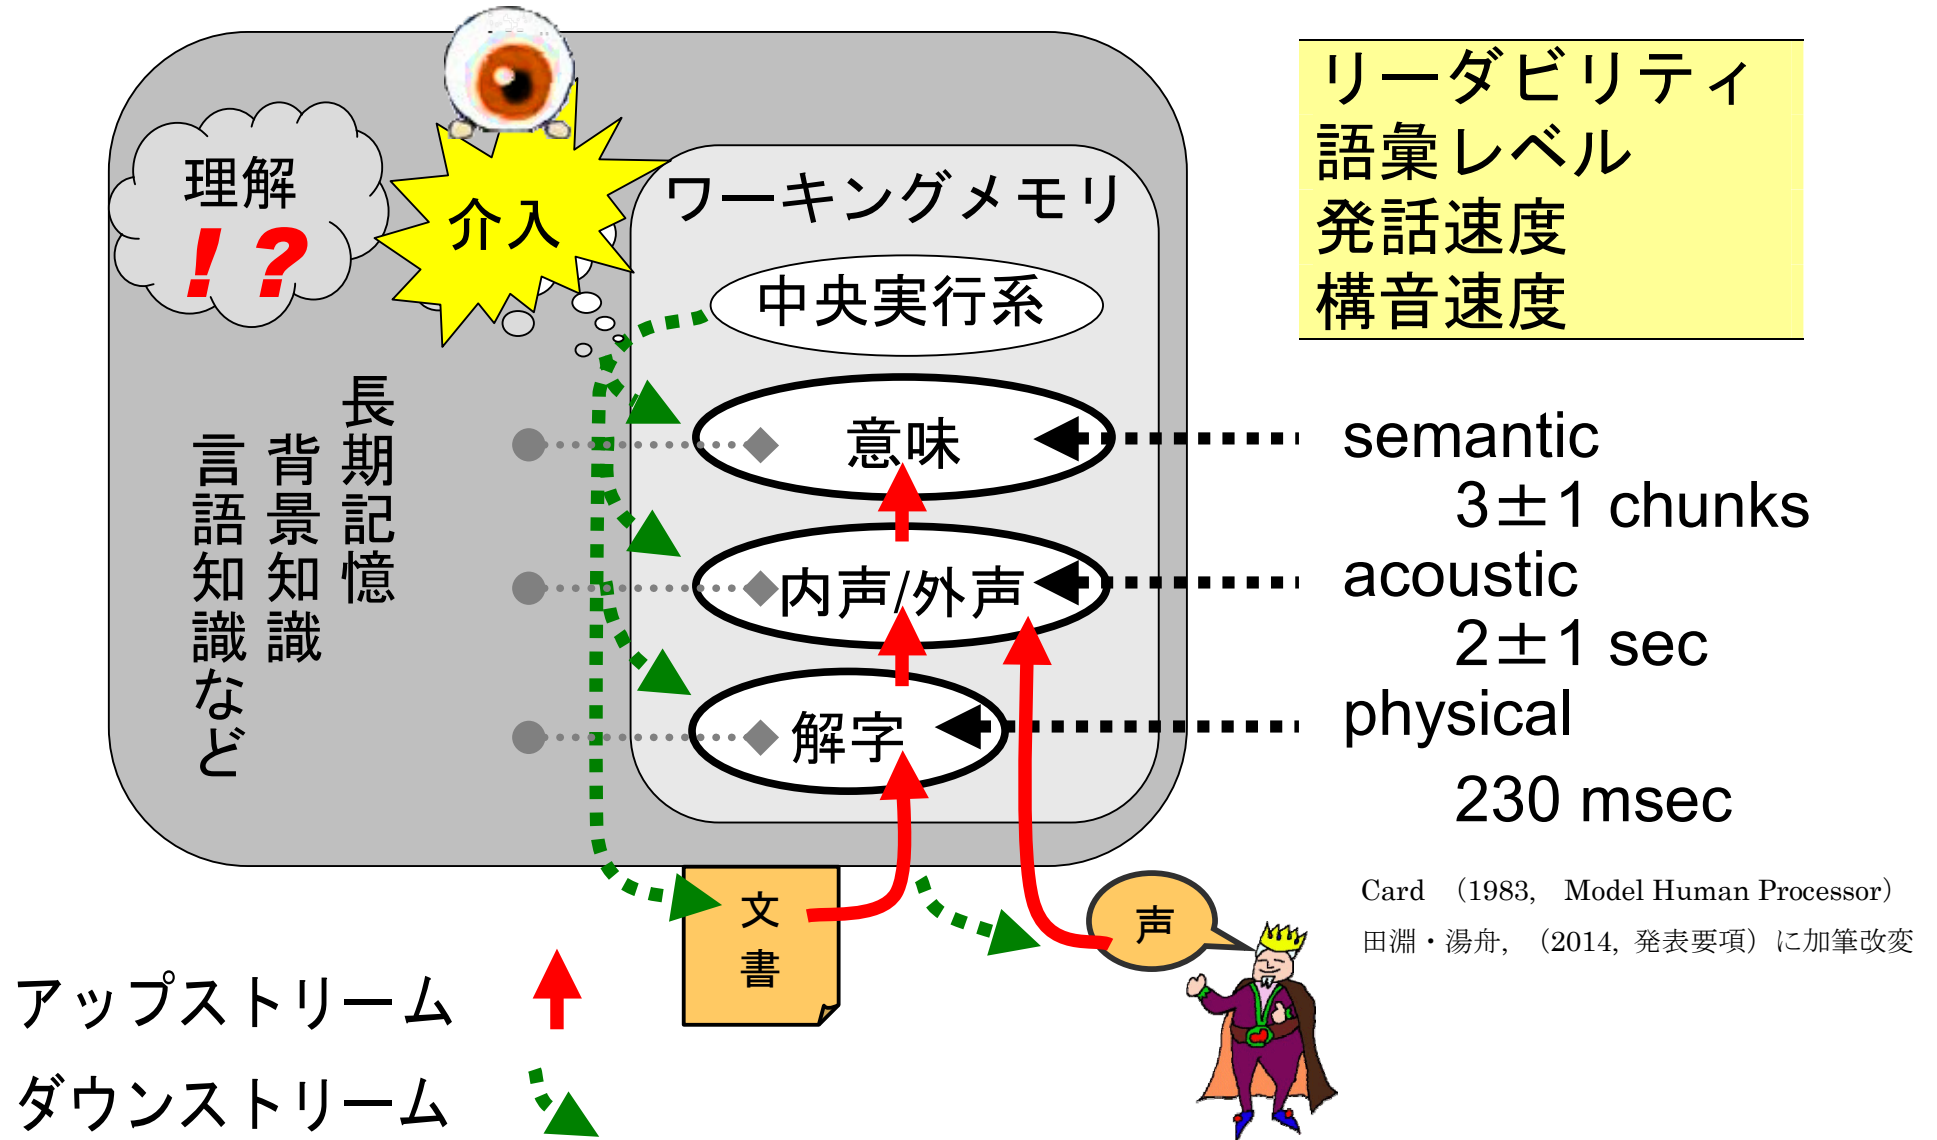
理解
!?

介入

ワーキングメモリ

中央実行系

意味

内声/外声

解字

長期記憶
背景知識
言語知識など

リーダビリティ
語彙レベル
発話速度
構音速度

semantic
$3\pm1$ chunks
acoustic
$2\pm1$ sec
physical
230 msec

Card (1983, Model Human Processor)
田淵・湯舟, (2014, 発表要項) に加筆改変

文書

声

アップストリーム

ダウンストリーム